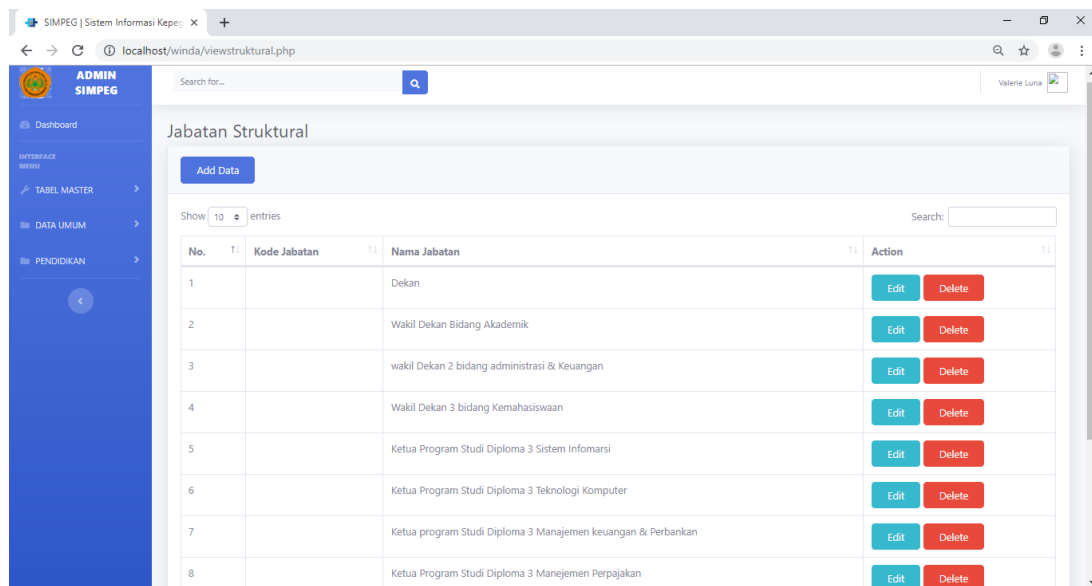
SIMPEG | Sistem Informasi Kepeg ×

localhost/winda/viewstruktural.php

ADMIN SIMPEG

Dashboard

INTERFACE MENU

TABEL MASTER

DATA UMUM

PENDIDIKAN

Search for...

Valerie Luna

Jabatan Struktural

Add Data

Show 10 entries

Search:

| No. | Kode Jabatan | Nama Jabatan | Action |
|---|---|---|---|
| 1 | | Dekan | Edit Delete |
| 2 | | Wakil Dekan Bidang Akademik | Edit Delete |
| 3 | | wakil Dekan 2 bidang administrasi & Keuangan | Edit Delete |
| 4 | | Wakil Dekan 3 bidang Kemahasiswaan | Edit Delete |
| 5 | | Ketua Program Studi Diploma 3 Sistem Infomarsi | Edit Delete |
| 6 | | Ketua Program Studi Diploma 3 Teknologi Komputer | Edit Delete |
| 7 | | Ketua program Studi Diploma 3 Manajemen keuangan & Perbankan | Edit Delete |
| 8 | | Ketua Program Studi Diploma 3 Manejemen Perpajakan | Edit Delete |